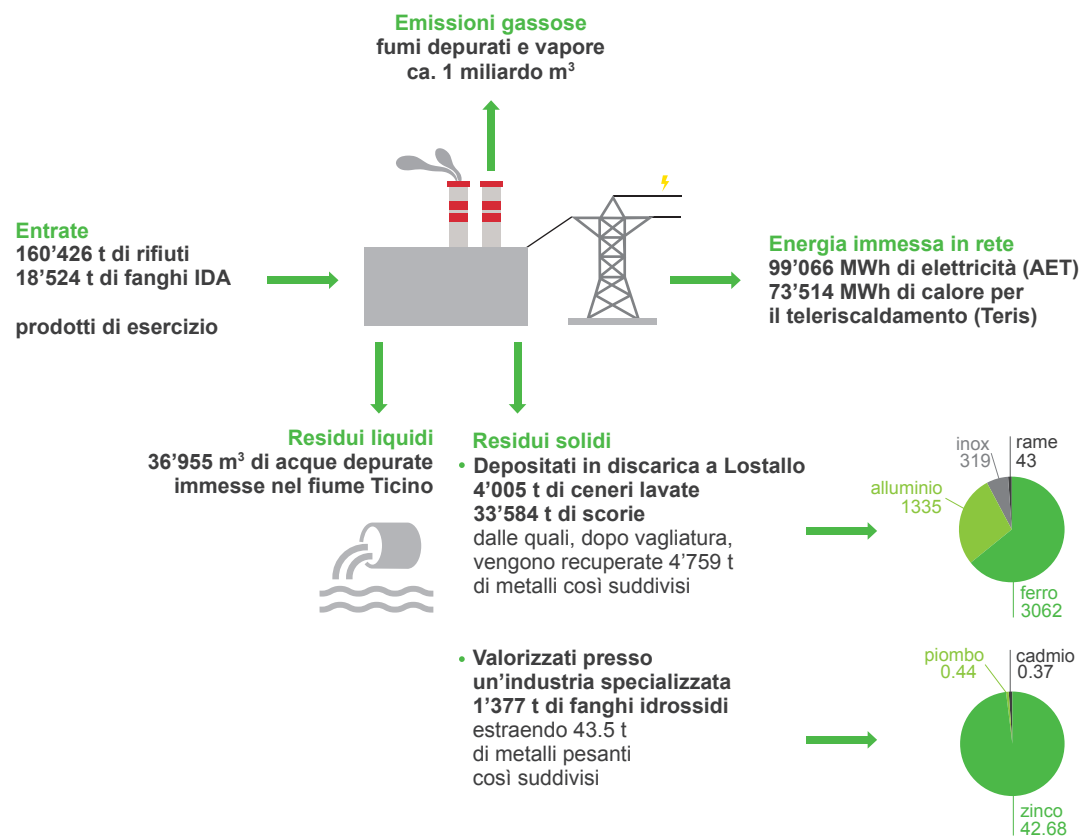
Emissioni gassose
fumi depurati e vapore
ca. 1 miliardo m$^3$

Entrate
160’426 t di rifiuti
18’524 t di fanghi IDA

prodotti di esercizio

Energia immessa in rete
99’066 MWh di elettricità (AET)
73’514 MWh di calore per il teleriscaldamento (Teris)

Residui liquidi
36’955 m$^3$ di acque depurate immesse nel fiume Ticino

Residui solidi
• Depositati in discarica a Lostallo
4’005 t di ceneri lavate
33’584 t di scorie
dalle quali, dopo vagliatura, vengono recuperate 4’759 t di metalli così suddivisi

inox
319
rame
43
alluminio
1335
ferro
3062

• Valorizzati presso un’industria specializzata
1’377 t di fanghi idrossidi
estraendo 43.5 t di metalli pesanti così suddivisi

piombo
0.44
cadmio
0.37
zinco
42.68